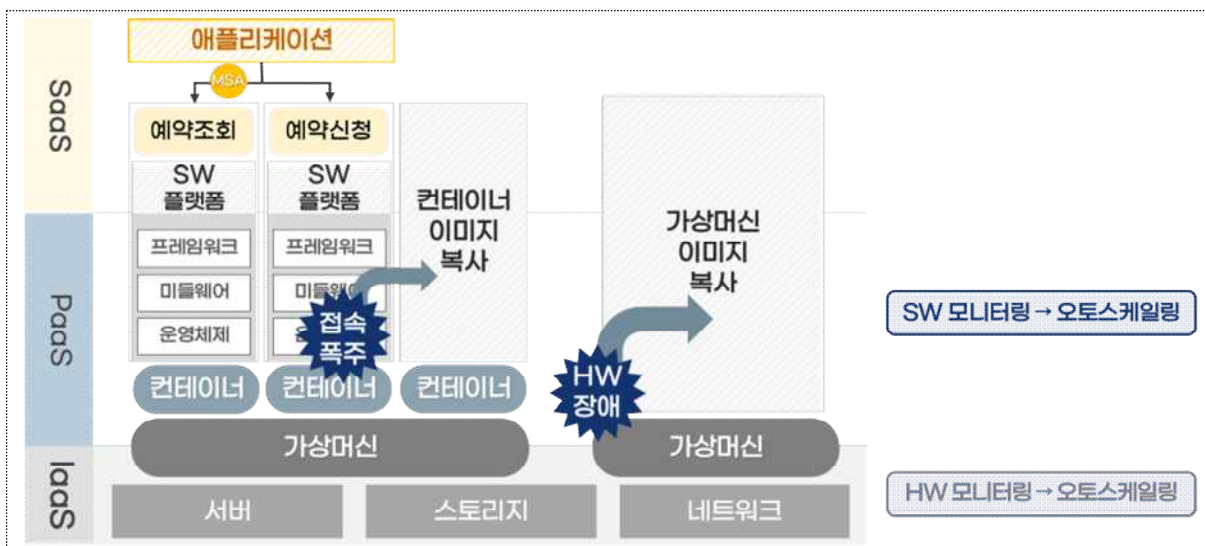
SaaS
PaaS
IaaS

애플리케이션
MSA
예약조회
예약신청
SW 플랫폼
SW 플랫폼
프레임워크
미들웨어
운영체제
프레임워크
미들웨어
운
접속 폭주
컨테이너 이미지 복사
컨테이너
컨테이너
컨테이너
가상머신 이미지 복사
HW 장애
가상머신
가상머신
서버
스토리지
네트워크

SW 모니터링 → 오토스케일링

HW 모니터링 → 오토스케일링